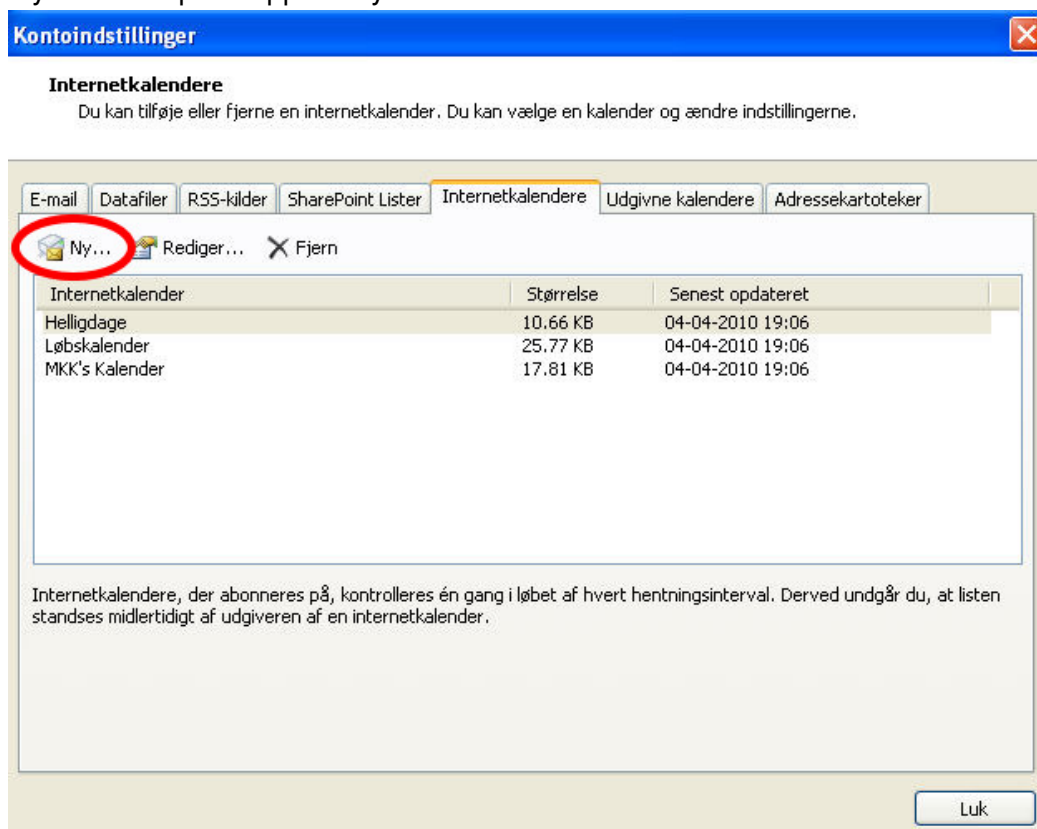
Kontoindstillinger

Internetkalendere
Du kan tilføje eller fjerne en internetkalender. Du kan vælge en kalender og ændre indstillingerne.

E-mail | Datafiler | RSS-kilder | SharePoint Lister | Internetkalendere | Udgivne kalendere | Adressekartoteker

Ny... Rediger... Fjern

| Internetkalender | Størrelse | Senest opdateret |
|---|---|---|
| Helligdage | 10.66 KB | 04-04-2010 19:06 |
| Løbskalender | 25.77 KB | 04-04-2010 19:06 |
| MKK's Kalender | 17.81 KB | 04-04-2010 19:06 |

Internetkalendere, der abonneres på, kontrolleres én gang i løbet af hvert hentningsinterval. Derved undgår du, at listen standses midlertidigt af udgiveren af en internetkalender.

Luk